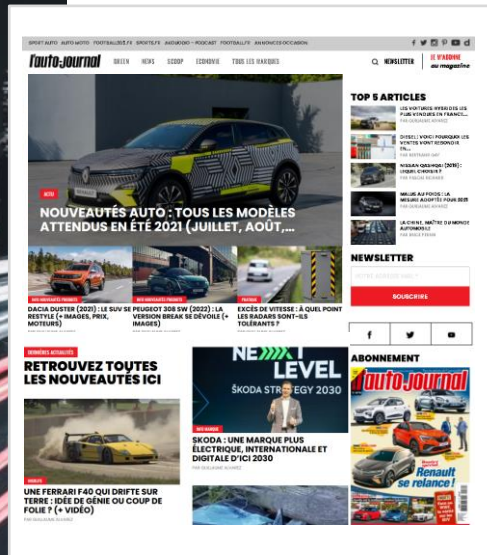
SPORT AUTO AUTO MOTO FOOTBALL365.FR SPORTS.FR AUDIO/GO - PODCAST FOOTBALL.FR ANNONCES OCCASION

l'auto-journal GREEN NEWS SCOOP ECONOMIE TOUS LES MARQUES NEWSLETTER LE MAGAZINE

AUTO

NOUVEAUTÉS AUTO : TOUS LES MODÈLES ATTENDUS EN ÉTÉ 2021 (JUILLET, AOÛT,...

DES NOUVEAUTÉS PRODUITS
DACIA DUSTER (2021) : LE SUV SE RESTYLE (+ IMAGES, PRIX, MOTEURS)

DES NOUVEAUTÉS PRODUITS
PEUGEOT 308 SW (2022) : LA VERSION BREAK SE DÉVOILE (+ IMAGES)

PRATIQUE
EXCÈS DE VITESSE : À QUEL POINT LES RADARS SONT-ILS TOLÉRANTS ?

TOP 5 ARTICLES

LES VOITURES HYBRIDES LES PLUS VENDUES EN FRANCE...

DIESEL : VOICI POURQUOI LES VENTES VONT REBONDIR EN...

NISSAN QASHQAI (2021) : LEQUEL CHOISIR ?

MALUS AU POIDS : LA MESURE ADOPTÉE POUR 2022

LA CHINE, MAÎTRE DU MONDE AUTOMOBILE

NEWSLETTER

VOTRE ADRESSE EMAIL

S'INSCRIRE

DERNIÈRES ACTUALITÉS
RETROUVEZ TOUTES LES NOUVEAUTÉS ICI

VIDÉO
UNE FERRARI F40 QUI DRIFTE SUR TERRE : IDÉE DE GÉNIE OU COUP DE FOLIE ? (+ VIDÉO)

NEXT LEVEL
ŠKODA STRATEGY 2030

SKODA : UNE MARQUE PLUS ÉLECTRIQUE, INTERNATIONALE ET DIGITALE D'ICI 2030

ABONNEMENT

l'auto-journal
Renault se relance !